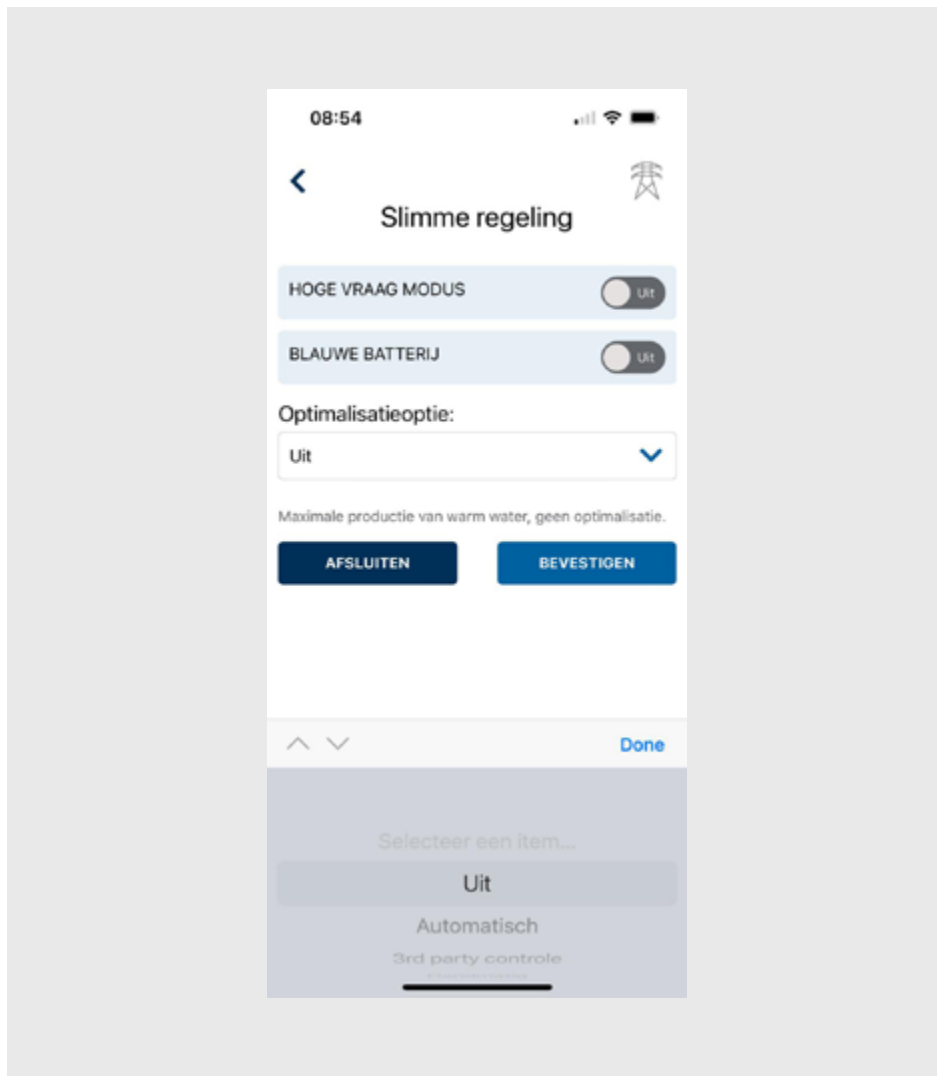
08:54

Slimme regeling

HOGE VRAAG MODUS
Uit

BLAUWE BATTERIJ
Uit

Optimalisatieoptie:

Uit

Maximale productie van warm water, geen optimalisatie.

AFSLUITEN

BEVESTIGEN

Done

Selecteer een item...

Uit

Automatisch

3rd party controle

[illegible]